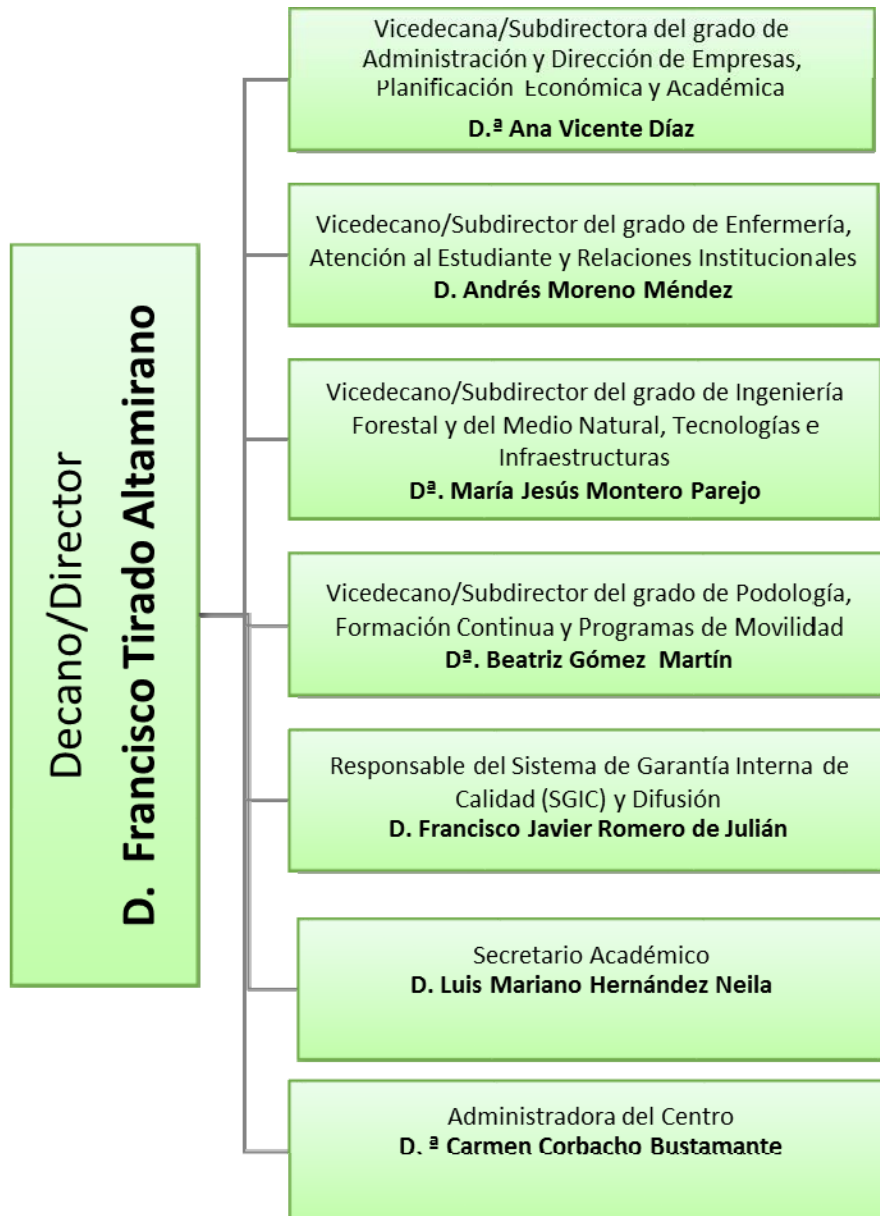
Decano/Director
D. Francisco Tirado Altamirano

Vicedecana/Subdirectora del grado de Administración y Dirección de Empresas, Planificación Económica y Académica
D.ª Ana Vicente Díaz

Vicedecano/Subdirector del grado de Enfermería, Atención al Estudiante y Relaciones Institucionales
D. Andrés Moreno Méndez

Vicedecano/Subdirector del grado de Ingeniería Forestal y del Medio Natural, Tecnologías e Infraestructuras
Dª. María Jesús Montero Parejo

Vicedecano/Subdirector del grado de Podología, Formación Continua y Programas de Movilidad
Dª. Beatriz Gómez Martín

Responsable del Sistema de Garantía Interna de Calidad (SGIC) y Difusión
D. Francisco Javier Romero de Julián

Secretario Académico
D. Luis Mariano Hernández Neila

Administradora del Centro
D. ª Carmen Corbacho Bustamante